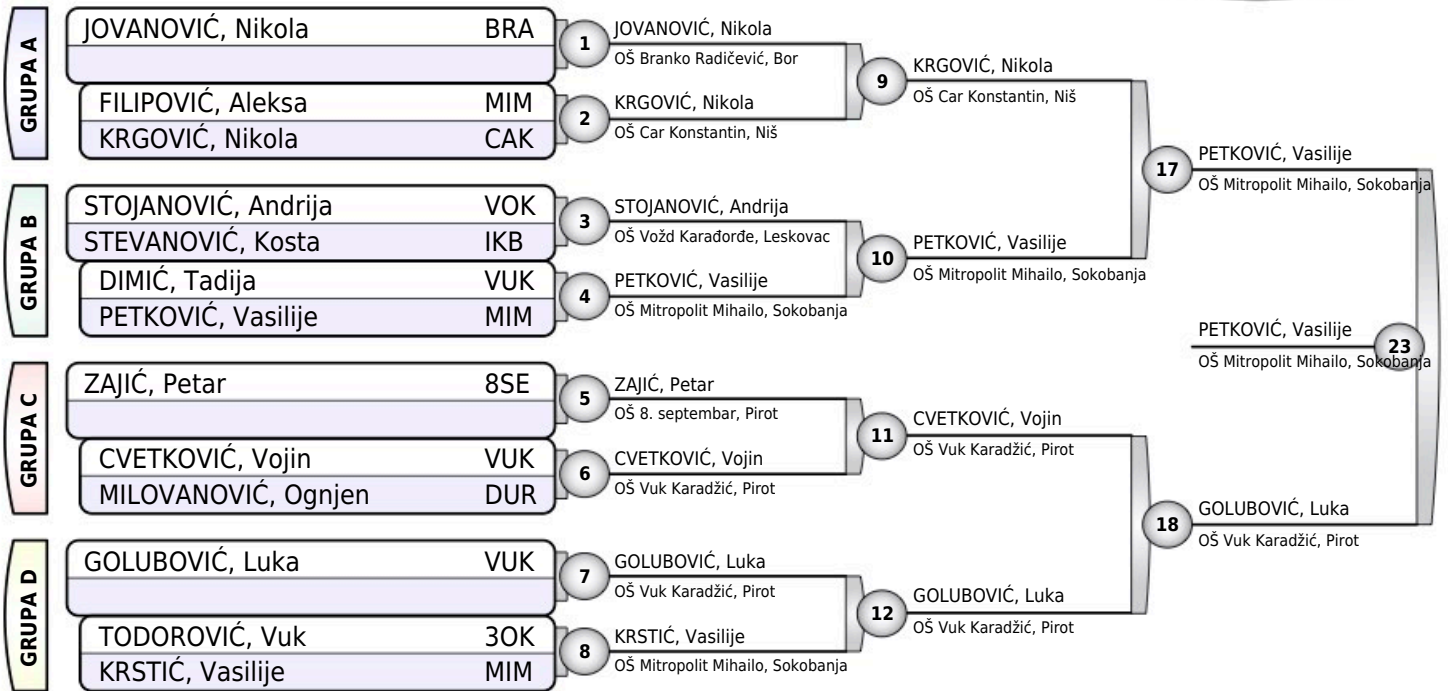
GRUPA A

JOVANOVIĆ, Nikola BRA

FILIPOVIĆ, Aleksa MIM
KRGOVIĆ, Nikola CAK

GRUPA B

STOJANOVIĆ, Andrija VOK
STEVANOVIĆ, Kosta IKB
DIMIĆ, Tadija VUK
PETKOVIĆ, Vasilije MIM

GRUPA C

ZAJIĆ, Petar 8SE

CVETKOVIĆ, Vojin VUK
MILOVANOVIĆ, Ognjen DUR

GRUPA D

GOLUBOVIĆ, Luka VUK

TODOROVIĆ, Vuk 3OK
KRSTIĆ, Vasilije MIM

1 JOVANOVIĆ, Nikola
OŠ Branko Radičević, Bor

2 KRGOVIĆ, Nikola
OŠ Car Konstantin, Niš

3 STOJANOVIĆ, Andrija
OŠ Vožd Karađorđe, Leskovac

4 PETKOVIĆ, Vasilije
OŠ Mitropolit Mihailo, Sokobanja

5 ZAJIĆ, Petar
OŠ 8. septembar, Pirot

6 CVETKOVIĆ, Vojin
OŠ Vuk Karadžić, Pirot

7 GOLUBOVIĆ, Luka
OŠ Vuk Karadžić, Pirot

8 KRSTIĆ, Vasilije
OŠ Mitropolit Mihailo, Sokobanja

9 KRGOVIĆ, Nikola
OŠ Car Konstantin, Niš

10 PETKOVIĆ, Vasilije
OŠ Mitropolit Mihailo, Sokobanja

11 CVETKOVIĆ, Vojin
OŠ Vuk Karadžić, Pirot

12 GOLUBOVIĆ, Luka
OŠ Vuk Karadžić, Pirot

17 PETKOVIĆ, Vasilije
OŠ Mitropolit Mihailo, Sokobanja

18 GOLUBOVIĆ, Luka
OŠ Vuk Karadžić, Pirot

23 PETKOVIĆ, Vasilije
OŠ Mitropolit Mihailo, Sokobanja